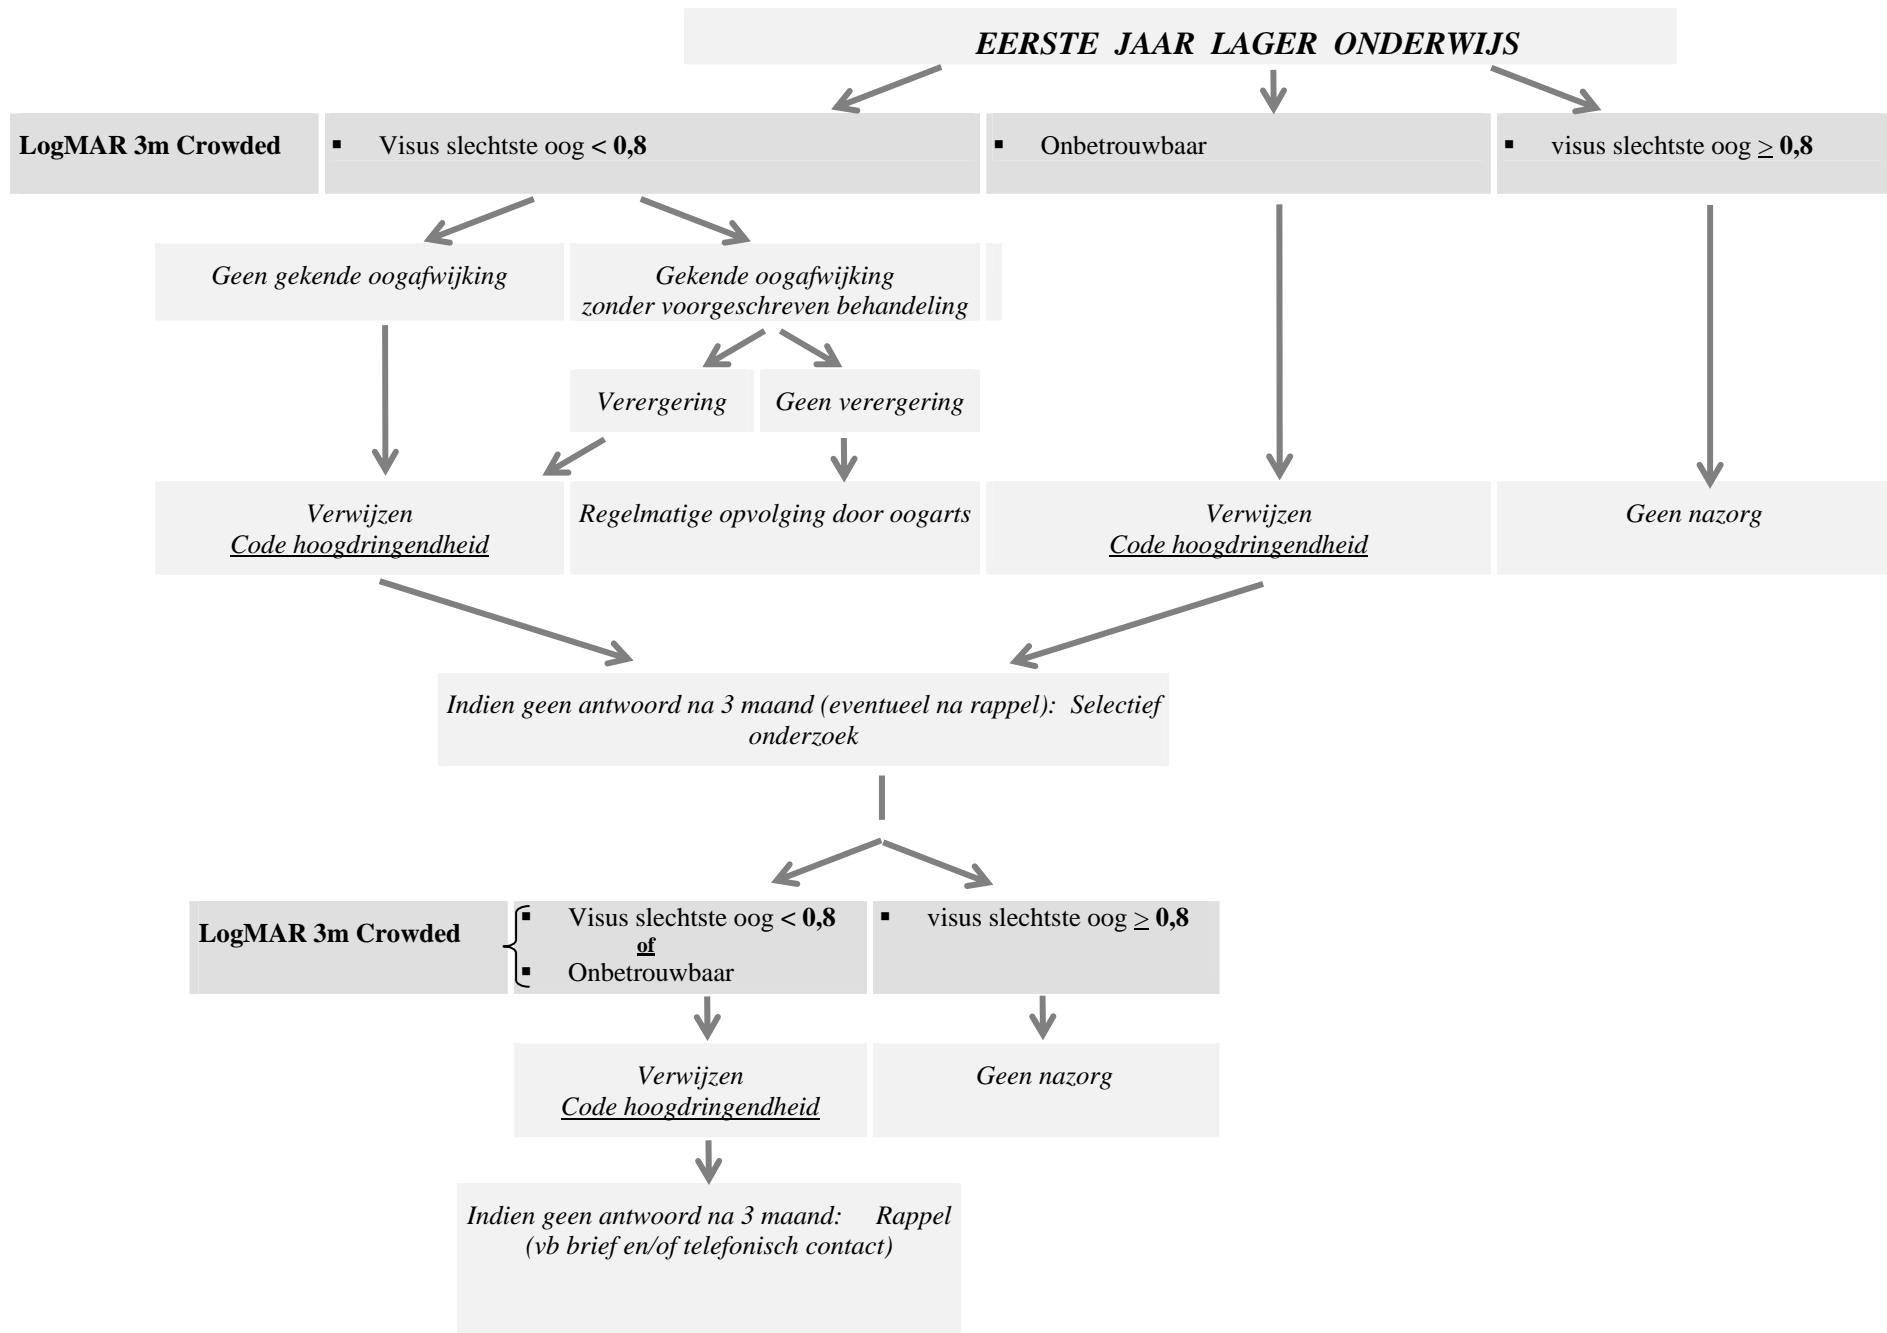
EERSTE JAAR LAGER ONDERWIJS

LogMAR 3m Crowded

▪ Visus slechtste oog < 0,8

▪ Onbetrouwbaar

▪ visus slechtste oog $\geq$ 0,8

Geen gekende oogafwijking

Gekende oogafwijking zonder voorgeschreven behandeling

Verergering

Geen verergering

Verwijzen
Code hoogdringendheid

Regelmatige opvolging door oogarts

Verwijzen
Code hoogdringendheid

Geen nazorg

Indien geen antwoord na 3 maand (eventueel na rappel): Selectief onderzoek

LogMAR 3m Crowded

▪ Visus slechtste oog < 0,8
of
▪ Onbetrouwbaar

▪ visus slechtste oog $\geq$ 0,8

Verwijzen
Code hoogdringendheid

Geen nazorg

Indien geen antwoord na 3 maand: Rappel
(vb brief en/of telefonisch contact)